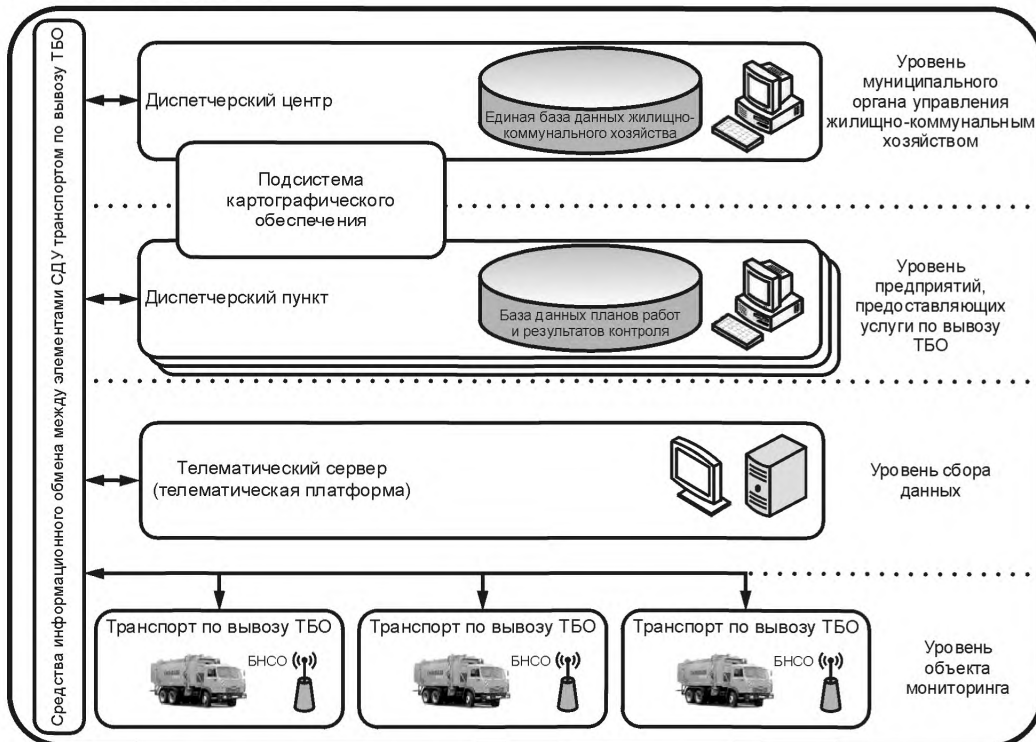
Средства информационного обмена между элементами СДУ транспортом по вывозу ТБО

Диспетчерский центр

Единая база данных жилищно-коммунального хозяйства

Уровень муниципального органа управления жилищно-коммунальным хозяйством

Подсистема картографического обеспечения

Диспетчерский пункт

База данных планов работ и результатов контроля

Уровень предприятий, предоставляющих услуги по вывозу ТБО

Телематический сервер (телематическая платформа)

Уровень сбора данных

Транспорт по вывозу ТБО

БНСО

Транспорт по вывозу ТБО

БНСО

Транспорт по вывозу ТБО

БНСО

Уровень объекта мониторинга